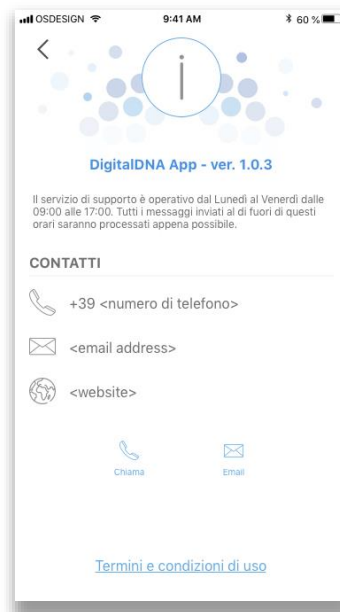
OSDESIGN 9:41 AM 60 %

<

i

DigitalDNA App - ver. 1.0.3

Il servizio di supporto è operativo dal Lunedì al Venerdì dalle 09:00 alle 17:00. Tutti i messaggi inviati al di fuori di questi orari saranno processati appena possibile.

CONTATTI

+39 <numero di telefono>

<email address>

<website>

Chiama

Email

Termini e condizioni di uso